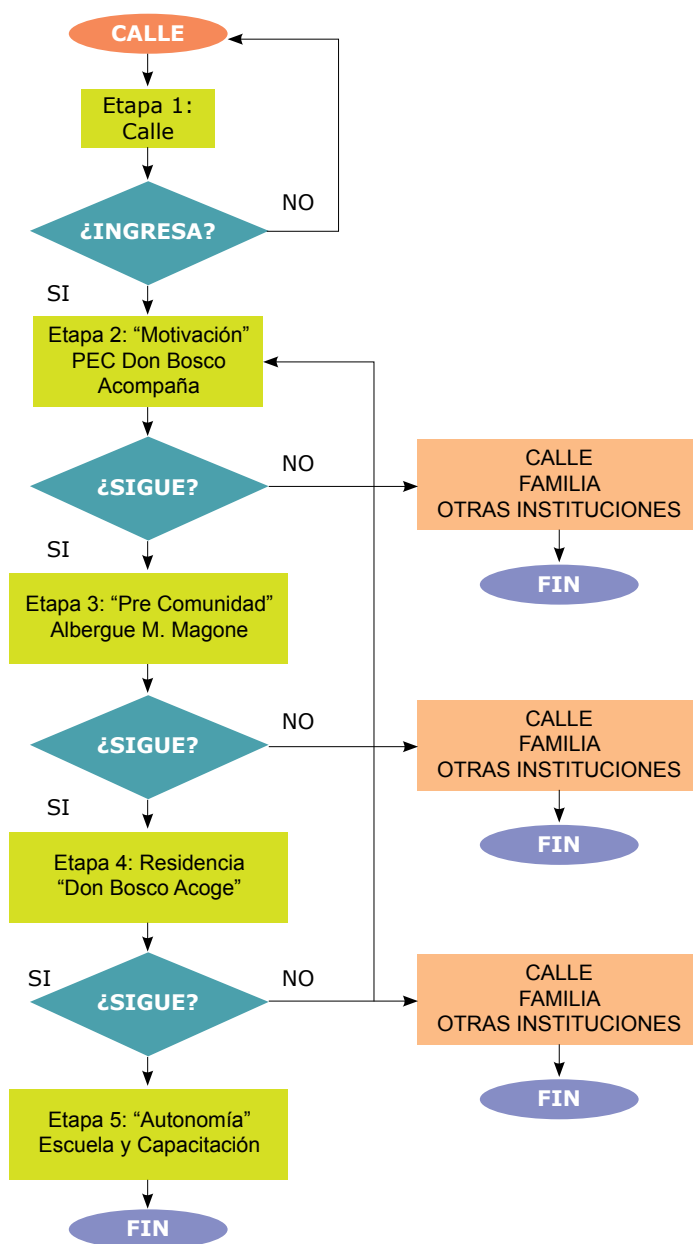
CALLE

Etapa 1: Calle

¿INGRESA?

NO

SI

Etapa 2: “Motivación” PEC Don Bosco Acompaña

¿SIGUE?

NO

CALLE
FAMILIA
OTRAS INSTITUCIONES

FIN

SI

Etapa 3: “Pre Comunidad” Albergue M. Magone

¿SIGUE?

NO

CALLE
FAMILIA
OTRAS INSTITUCIONES

FIN

SI

Etapa 4: Residencia “Don Bosco Acoge”

SI

¿SIGUE?

NO

CALLE
FAMILIA
OTRAS INSTITUCIONES

FIN

Etapa 5: “Autonomía” Escuela y Capacitación

FIN